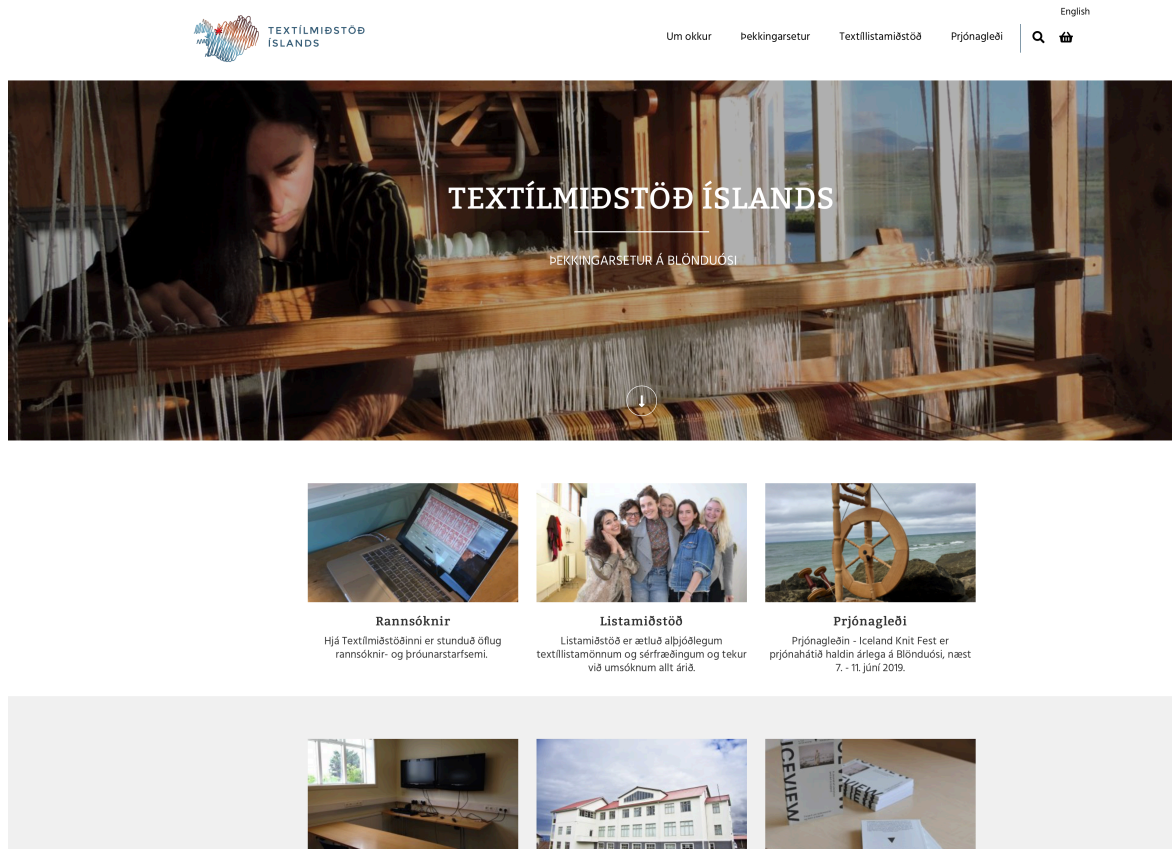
English

TEXTÍLMIÐSTÖÐ ÍSLANDS

Um okkur Þekkingarsetur Textíllistamiðstöð Prjónagleði

TEXTÍLMIÐSTÖÐ ÍSLANDS

ÞEKKINGARSETUR Á BLÖNDUÓSI

Rannsóknir

Hjá Textílmiðstöðinni er stunduð öflug rannsóknir- og þróunarstarfsemi.

Listamiðstöð

Listamiðstöð er ætluð alþjóðlegum textíllistamönnum og sérfræðingum og tekur við umsóknum allt árið.

Prjónagleði

Prjónagleðin - Iceland Knit Fest er prjónahátíð haldin árlega á Blönduósi, næst 7. - 11. júní 2019.